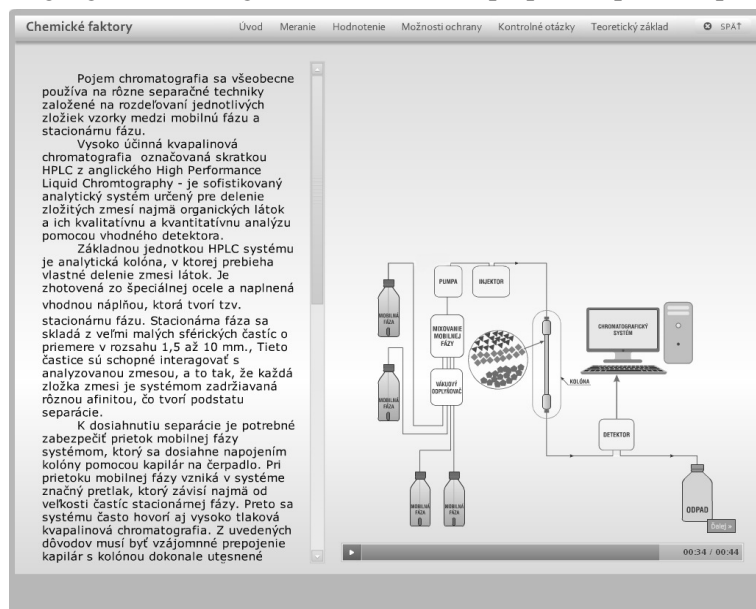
Chemické faktory

Úvod Meranie Hodnotenie Možnosti ochrany Kontrolné otázky Teoretický základ SPÄŤ

Pojem chromatografia sa všeobecne používa na rôzne separačné techniky založené na rozdeľovaní jednotlivých zložiek vzorky medzi mobilnú fázu a stacionárnu fázu.

Vysoko účinná kvapalinová chromatografia označovaná skratkou HPLC z anglického High Performance Liquid Chromtography - je sofistikovaný analytický systém určený pre delenie zložitých zmesí najmä organických látok a ich kvalitatívnu a kvantitatívnu analýzu pomocou vhodného detektora.

Základnou jednotkou HPLC systému je analytická kolóna, v ktorej prebieha vlastné delenie zmesi látok. Je zhotovená zo špeciálnej ocele a naplnená vhodnou náplňou, ktorá tvorí tzv. stacionárnu fázu. Stacionárna fáza sa skladá z veľmi malých sférických častíc o priemere v rozsahu 1,5 až 10 mm., Tieto častice sú schopné interagovať s analyzovanou zmesou, a to tak, že každá zložka zmesi je systémom zadržiavaná rôznou afinitou, čo tvorí podstatu separácie.

K dosiahnutiu separácie je potrebné zabezpečiť prietok mobilnej fázy systémom, ktorý sa dosiahne napojením kolóny pomocou kapilár na čerpadlo. Pri prietoku mobilnej fázy vzniká v systéme značný pretlak, ktorý závisí najmä od veľkosti častíc stacionárnej fázy. Preto sa systému často hovorí aj vysoko tlaková kvapalinová chromatografia. Z uvedených dôvodov musí byť vzájomné prepojenie kapilár s kolónou dokonale utesnené

PUMPA
INJEKTOR
MOBILNÁ FÁZA
MIXOVANIE MOBILNEJ FÁZY
MOBILNÁ FÁZA
VÁKUOVÝ ODPLYŇOVAČ
KOLÓNA
CHROMATOGRAFICKÝ SYSTÉM
DETEKTOR
MOBILNÁ FÁZA
MOBILNÁ FÁZA
ODPAD
Ďalej »
00:34 / 00:44